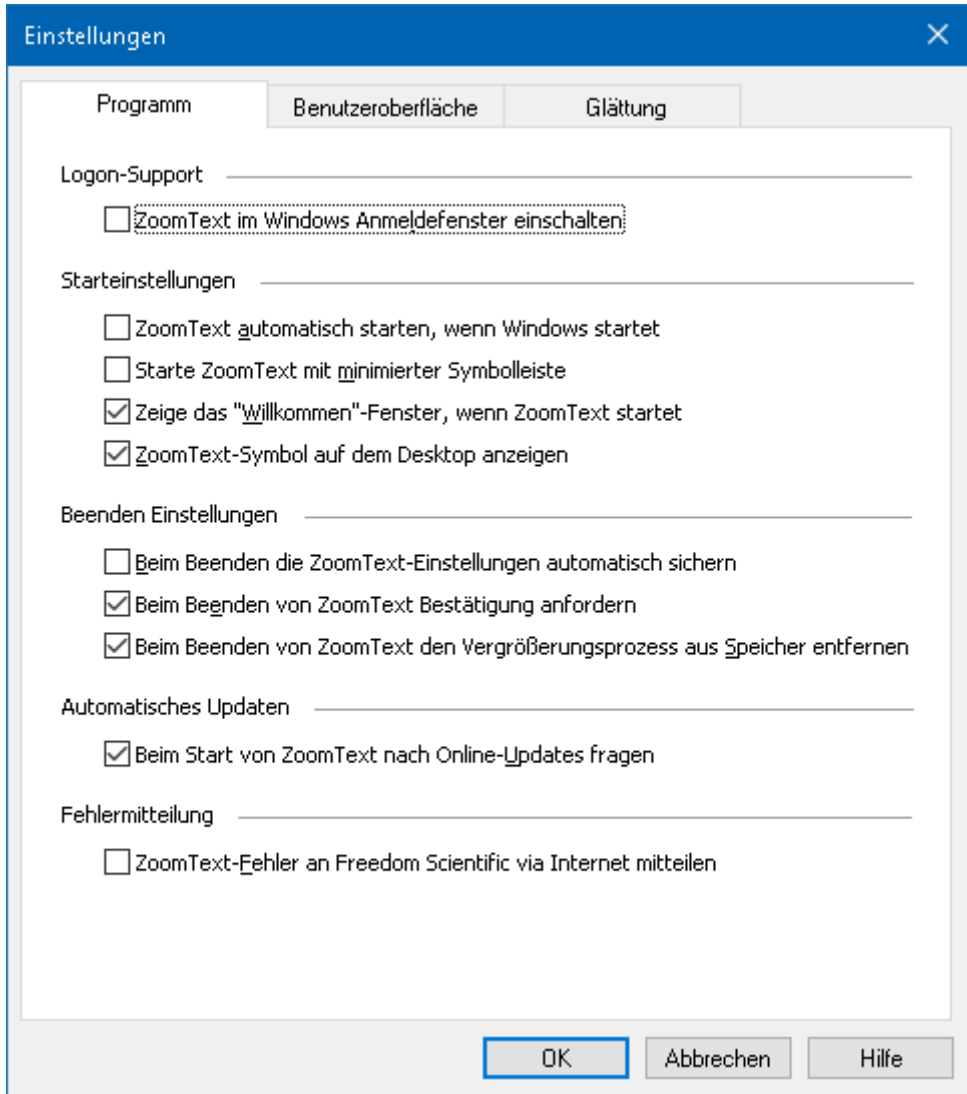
Einstellungen

Programm | Benutzeroberfläche | Glättung

Logon-Support

ZoomText im Windows Anmeldefenster einschalten

Starteinstellungen

ZoomText automatisch starten, wenn Windows startet

Starte ZoomText mit minimierter Symbolleiste

Zeige das "Willkommen"-Fenster, wenn ZoomText startet

ZoomText-Symbol auf dem Desktop anzeigen

Beenden Einstellungen

Beim Beenden die ZoomText-Einstellungen automatisch sichern

Beim Beenden von ZoomText Bestätigung anfordern

Beim Beenden von ZoomText den Vergrößerungsprozess aus Speicher entfernen

Automatisches Updaten

Beim Start von ZoomText nach Online-Updates fragen

Fehlermitteilung

ZoomText-Fehler an Freedom Scientific via Internet mitteilen

OK | Abbrechen | Hilfe